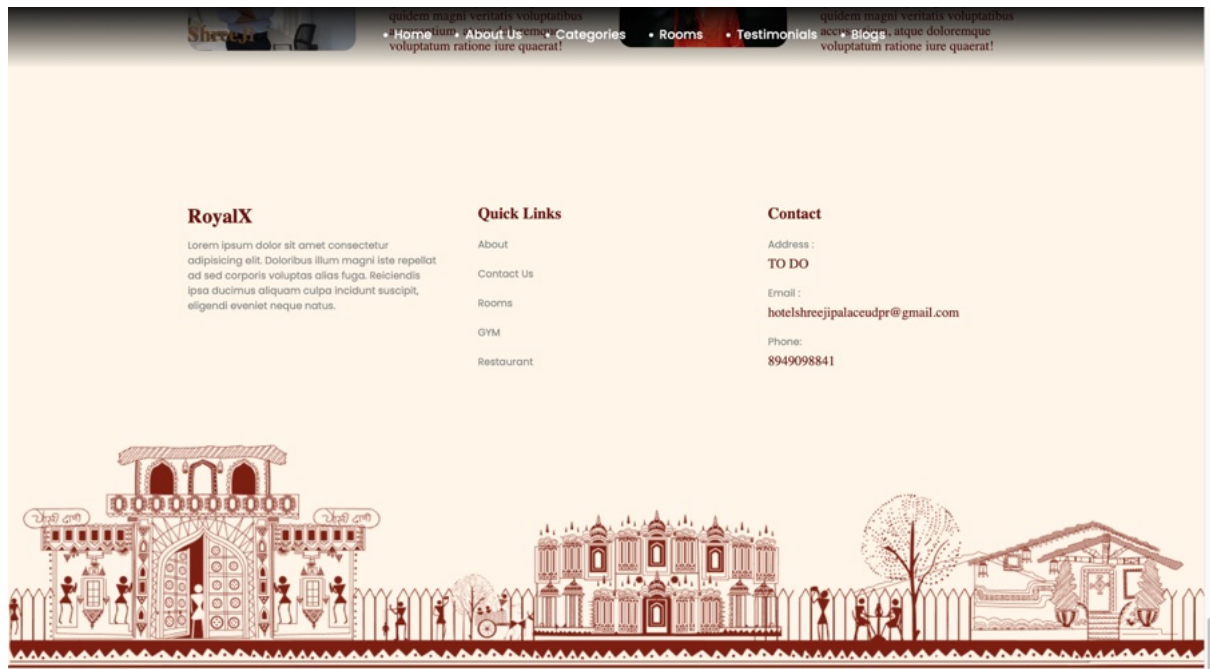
Shree Ji

quidem magni veritatis voluptatibus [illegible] voluptatum ratione iure quaerat!

quidem magni veritatis voluptatibus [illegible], atque doloremque voluptatum ratione iure quaerat!

• Home • About Us • Categories • Rooms • Testimonials • Blogs

RoyalX

Lorem ipsum dolor sit amet consectetur adipisicing elit. Doloribus illum magni iste repellat ad sed corporis voluptas alias fuga. Reiciendis ipsa ducimus aliquam culpa incidunt suscipit, eligendi eveniet neque natus.

Quick Links

About

Contact Us

Rooms

GYM

Restaurant

Contact

Address :

TO DO

Email :

hotelshreejipalaceudpr@gmail.com

Phone:

8949098841

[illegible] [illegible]